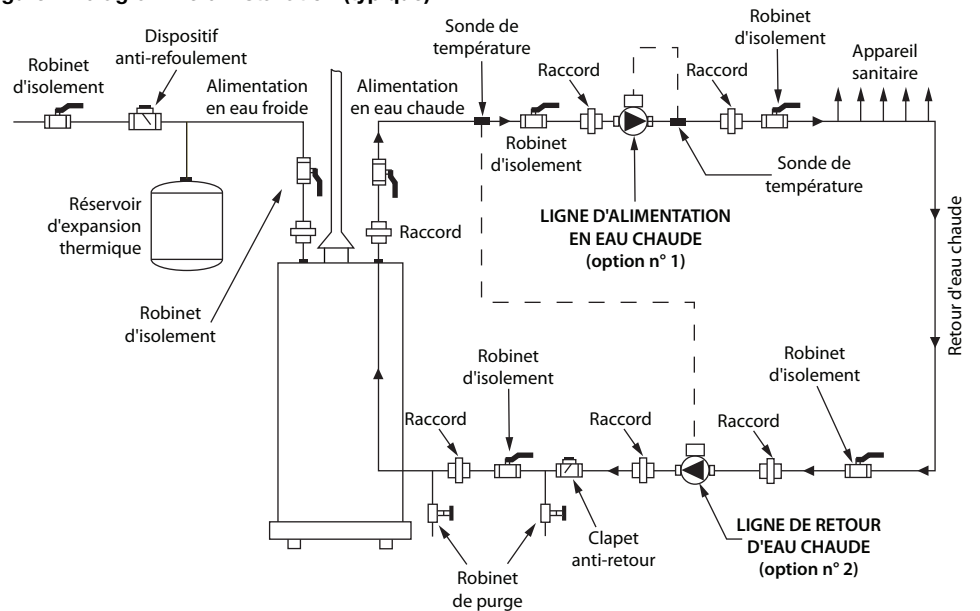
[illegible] (typique)

Robinet d'isolement

Dispositif anti-refoulement

Alimentation en eau froide

Alimentation en eau chaude

Sonde de température

Raccord

Robinet d'isolement

Raccord

Robinet d'isolement

Appareil sanitaire

Sonde de température

Réservoir d'expansion thermique

Raccord

LIGNE D'ALIMENTATION EN EAU CHAUDE (option n° 1)

Retour d'eau chaude

Robinet d'isolement

Robinet d'isolement

Robinet d'isolement

Raccord

Raccord

Raccord

LIGNE DE RETOUR D'EAU CHAUDE (option n° 2)

Clapet anti-retour

Robinet de purge